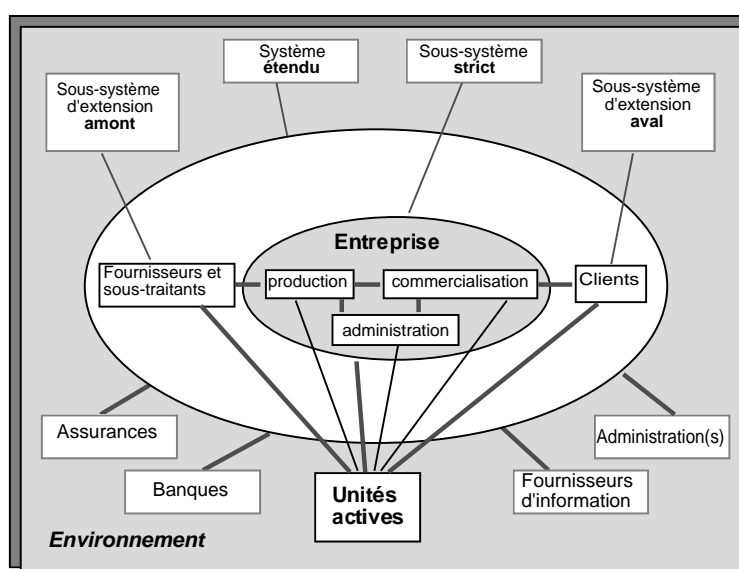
Système étendu

Sous-système strict

Sous-système d'extension amont

Sous-système d'extension aval

Entreprise

Fournisseurs et sous-traitants

production

commercialisation

Clients

administration

Assurances

Administration(s)

Banques

Unités actives

Fournisseurs d'information

Environnement